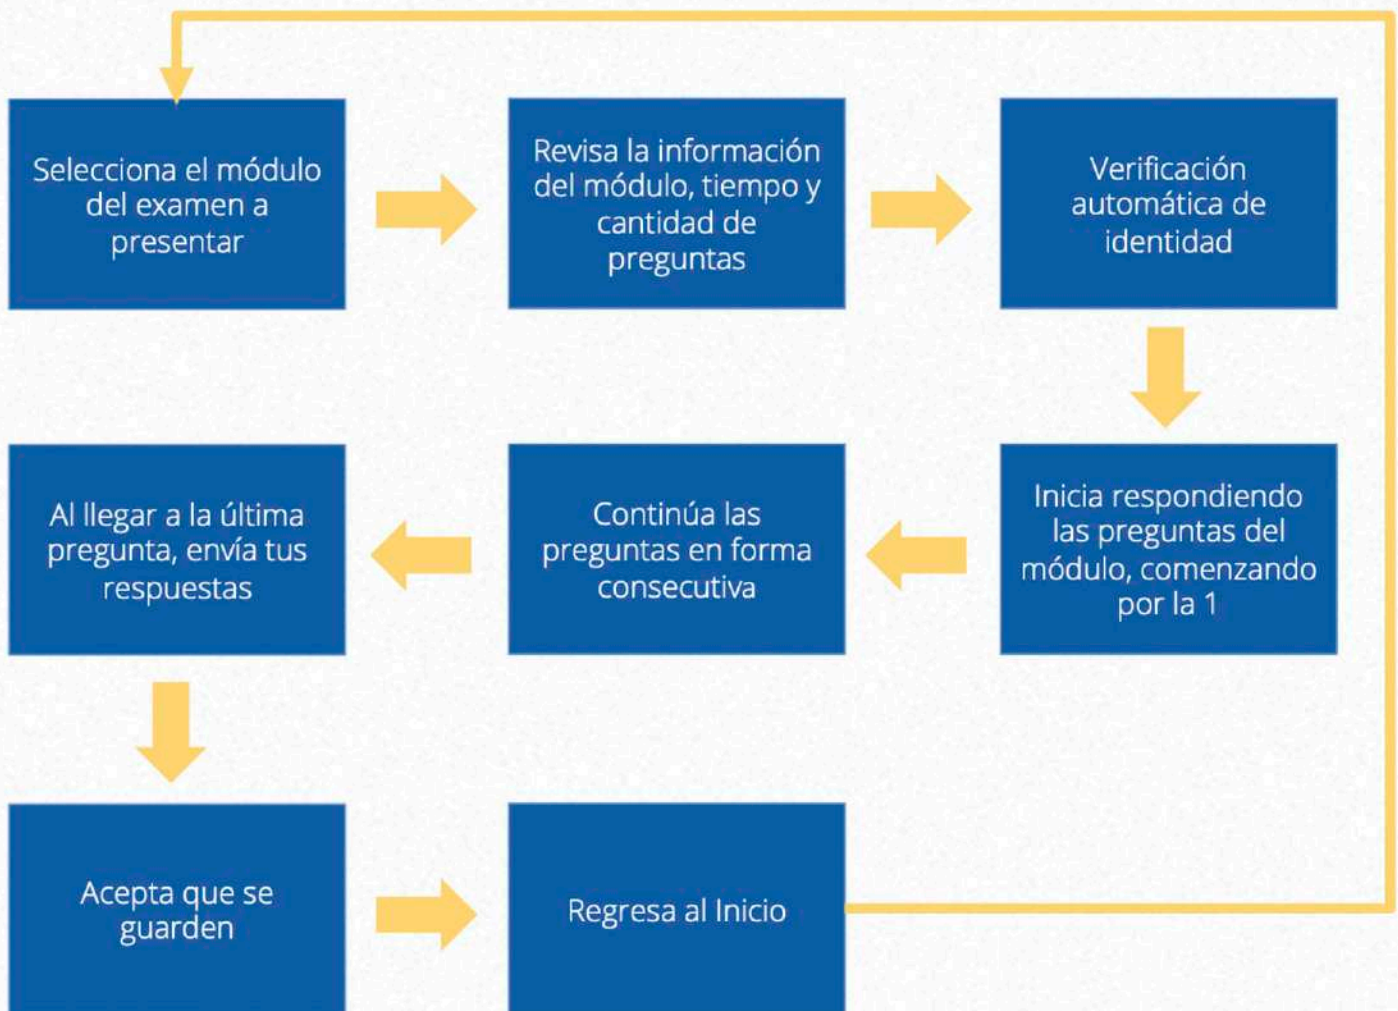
Selecciona el módulo del examen a presentar

Revisa la información del módulo, tiempo y cantidad de preguntas

Verificación automática de identidad

Inicia respondiendo las preguntas del módulo, comenzando por la 1

Continúa las preguntas en forma consecutiva

Al llegar a la última pregunta, envía tus respuestas

Acepta que se guarden

Regresa al Inicio